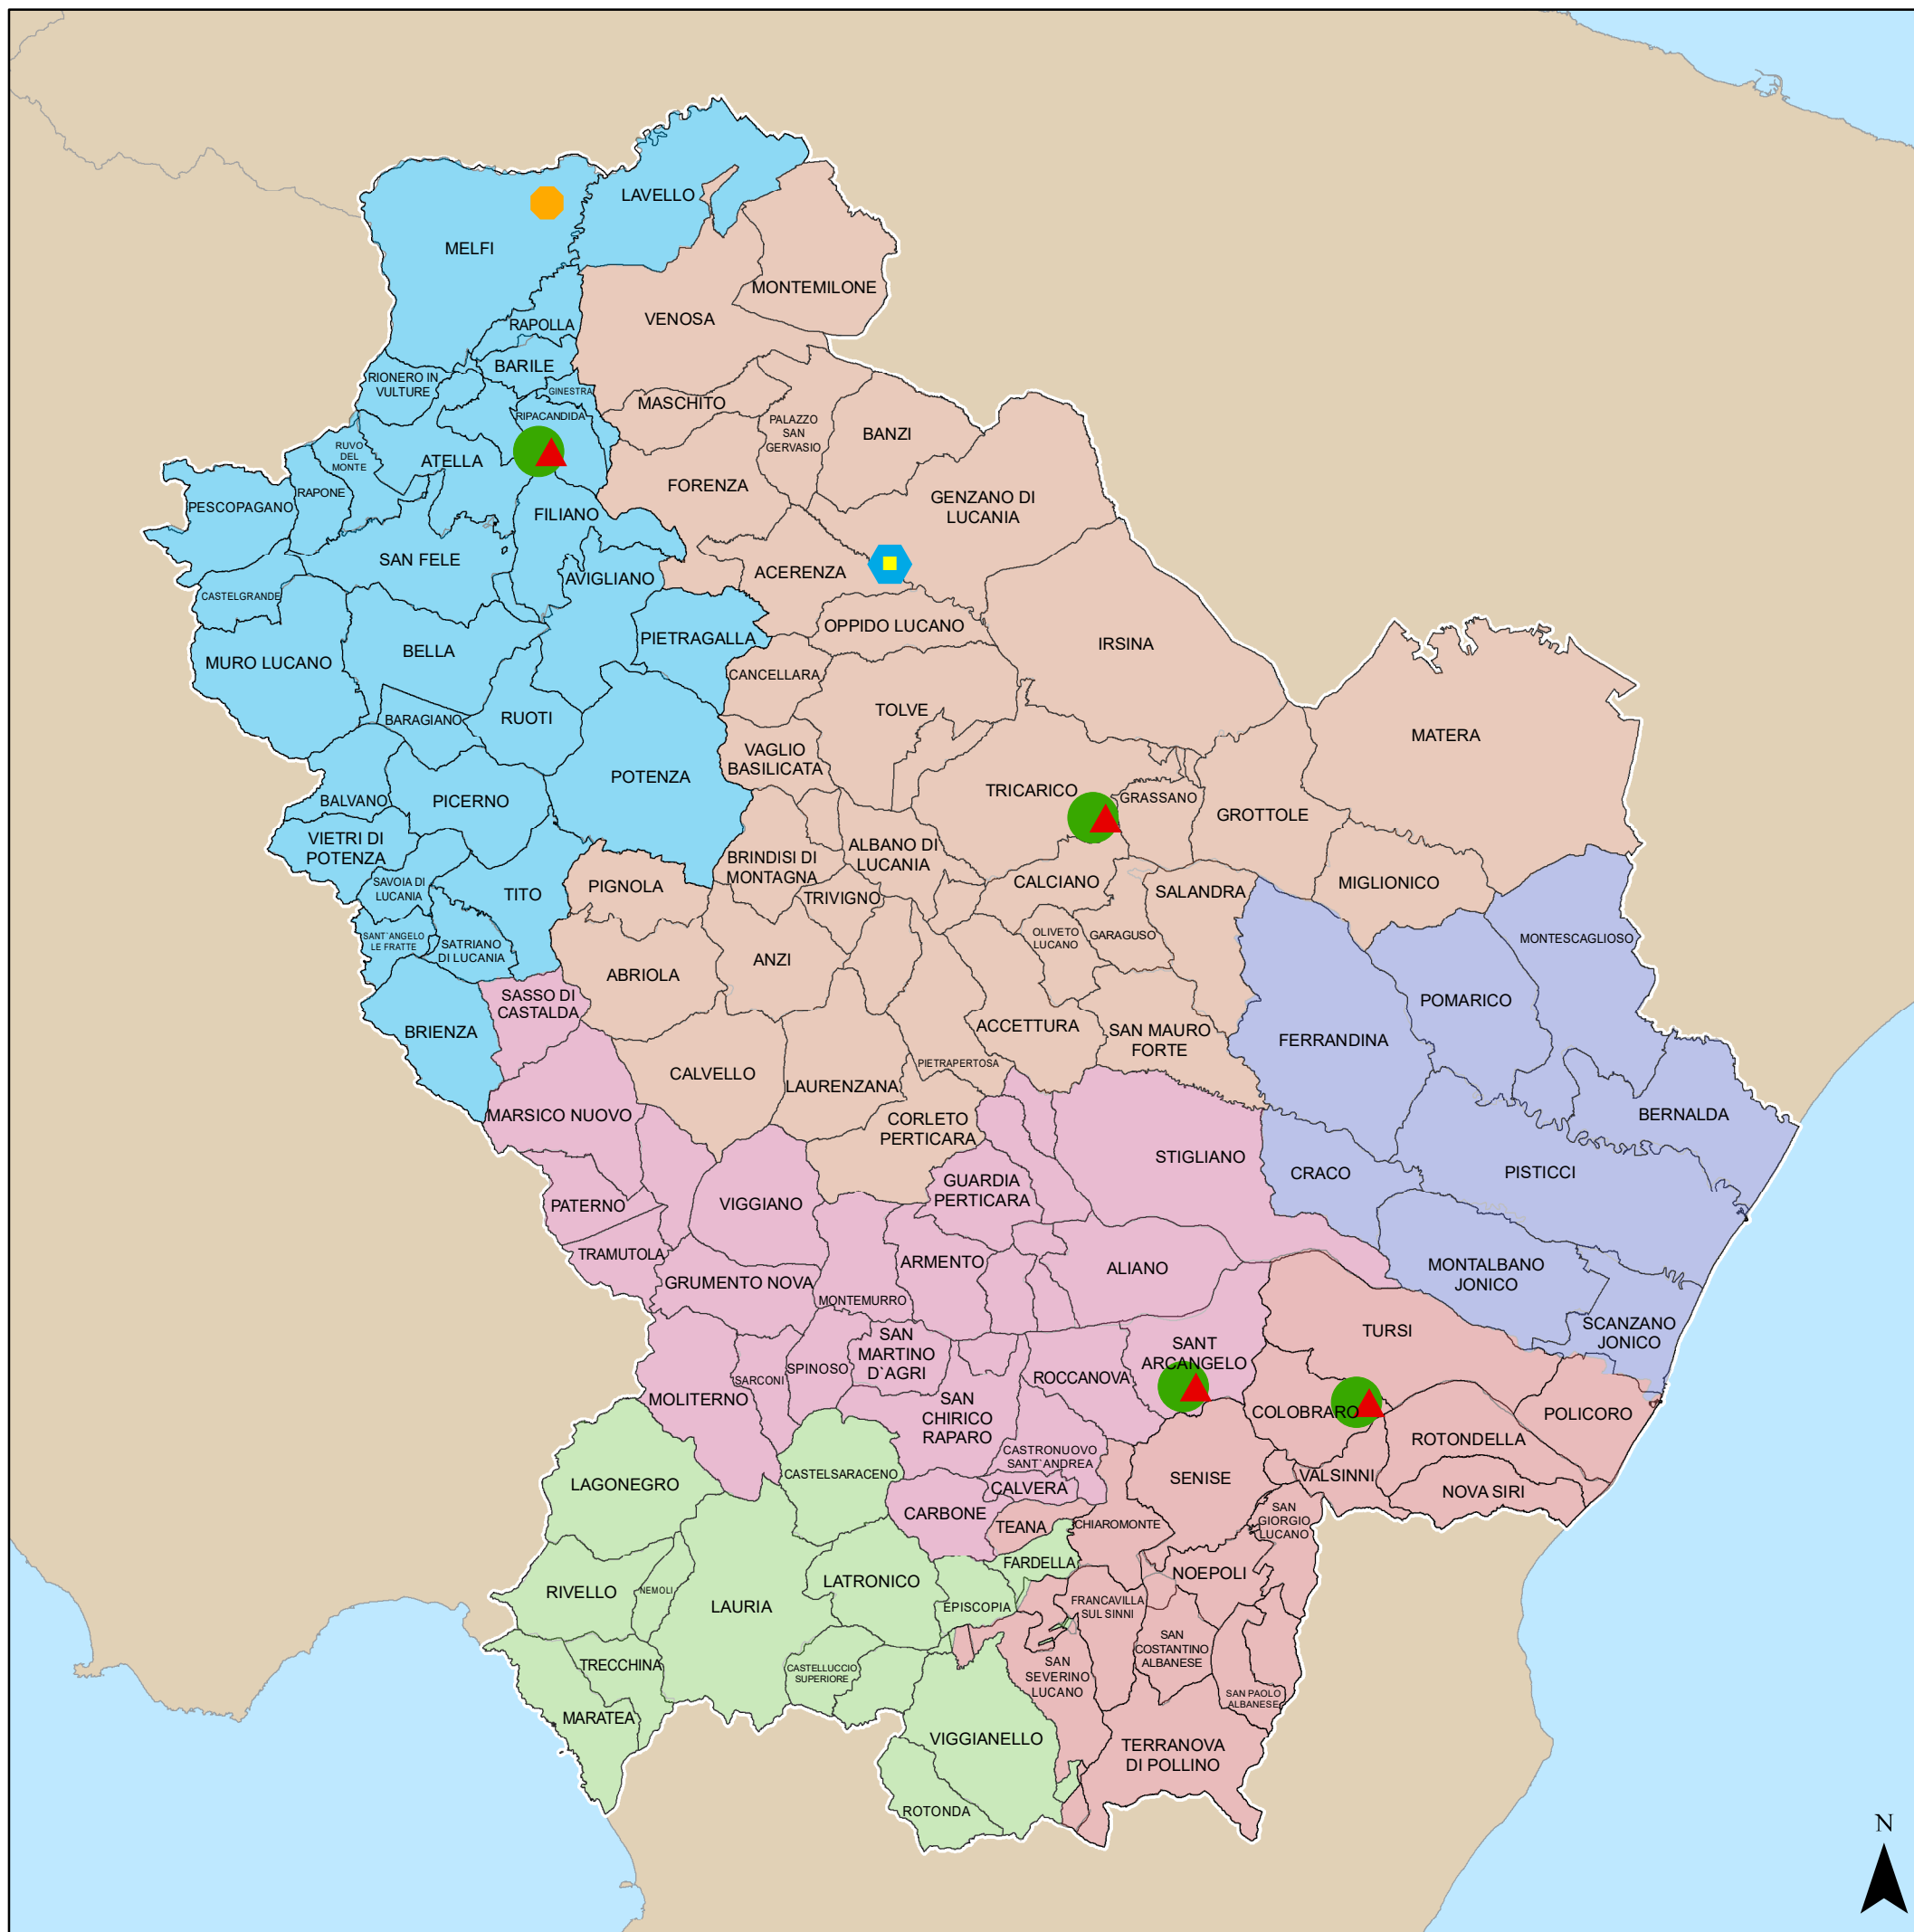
LAVELLO
MELFI
MONTEMILONE
VENOSA
RAPOLLA
BARILE
RIONERO IN VULTURE
GINESTRA
MASCHITO
RIPACANDIDA
PALAZZO SAN GERVASIO
BANZI
RUVO DEL MONTE
ATELLA
RAPONE
PESCOPAGANO
FORENZA
GENZANO DI LUCANIA
FILIANO
SAN FELE
ACERENZA
AVIGLIANO
CASTELGRANDE
OPPIDO LUCANO
PIETRAGALLA
IRSINA
MURO LUCANO
BELLA
CANCELLARA
TOLVE
MATERA
BARAGIANO
RUOTI
VAGLIO BASILICATA
POTENZA
TRICARICO
GRASSANO
GROTTOLE
BALVANO
PICERNO
VIETRI DI POTENZA
BRINDISI DI MONTAGNA
ALBANO DI LUCANIA
SAVOIA DI LUCANIA
TITO
PIGNOLA
CALCIANO
SALANDRA
MIGLIONICO
TRIVIGNO
SANT`ANGELO LE FRATTE
SATRIANO DI LUCANIA
OLIVETO LUCANO
GARAGUSO
MONTESCAGLIOSO
ANZI
ABRIOLA
SASSO DI CASTALDA
POMARICO
BRIENZA
ACCETTURA
SAN MAURO FORTE
FERRANDINA
PIETRAPERTOSA
CALVELLO
LAURENZANA
MARSICO NUOVO
BERNALDA
CORLETO PERTICARA
STIGLIANO
CRACO
PISTICCI
GUARDIA PERTICARA
PATERNO
VIGGIANO
TRAMUTOLA
ARMENTO
ALIANO
MONTALBANO JONICO
GRUMENTO NOVA
MONTEMURRO
TURSI
SCANZANO JONICO
SAN MARTINO D`AGRI
SANT ARCANGELO
SPINOSO
SARCONI
ROCCANOVA
MOLITERNO
SAN CHIRICO RAPARO
COLOBRARO
POLICORO
ROTONDELLA
CASTRONUOVO SANT`ANDREA
LAGONEGRO
CASTELSARACENO
SENISE
VALSINNI
CALVERA
NOVA SIRI
CARBONE
TEANA
CHIAROMONTE
SAN GIORGIO LUCANO
FARDELLA
NOEPOLI
RIVELLO
NEMOLI
LATRONICO
LAURIA
EPISCOPIA
FRANCAVILLA SUL SINNI
SAN COSTANTINO ALBANESE
TRECCHINA
CASTELLUCCIO SUPERIORE
SAN SEVERINO LUCANO
SAN PAOLO ALBANESE
MARATEA
VIGGIANELLO
TERRANOVA DI POLLINO
ROTONDA
N